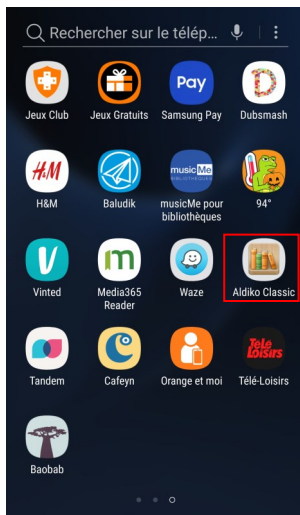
Rechercher sur le télép...

Jeux Club
Jeux Gratuits
Pay
Samsung Pay
D
Dubsmash

H&M
H&M
Baludik
musicMe
musicMe pour bibliothèques
94°

Vinted
Media365 Reader
Waze
Aldiko Classic

Tandem
Cafeyn
Orange et moi
Télé Loisirs
Télé-Loisirs

Baobab